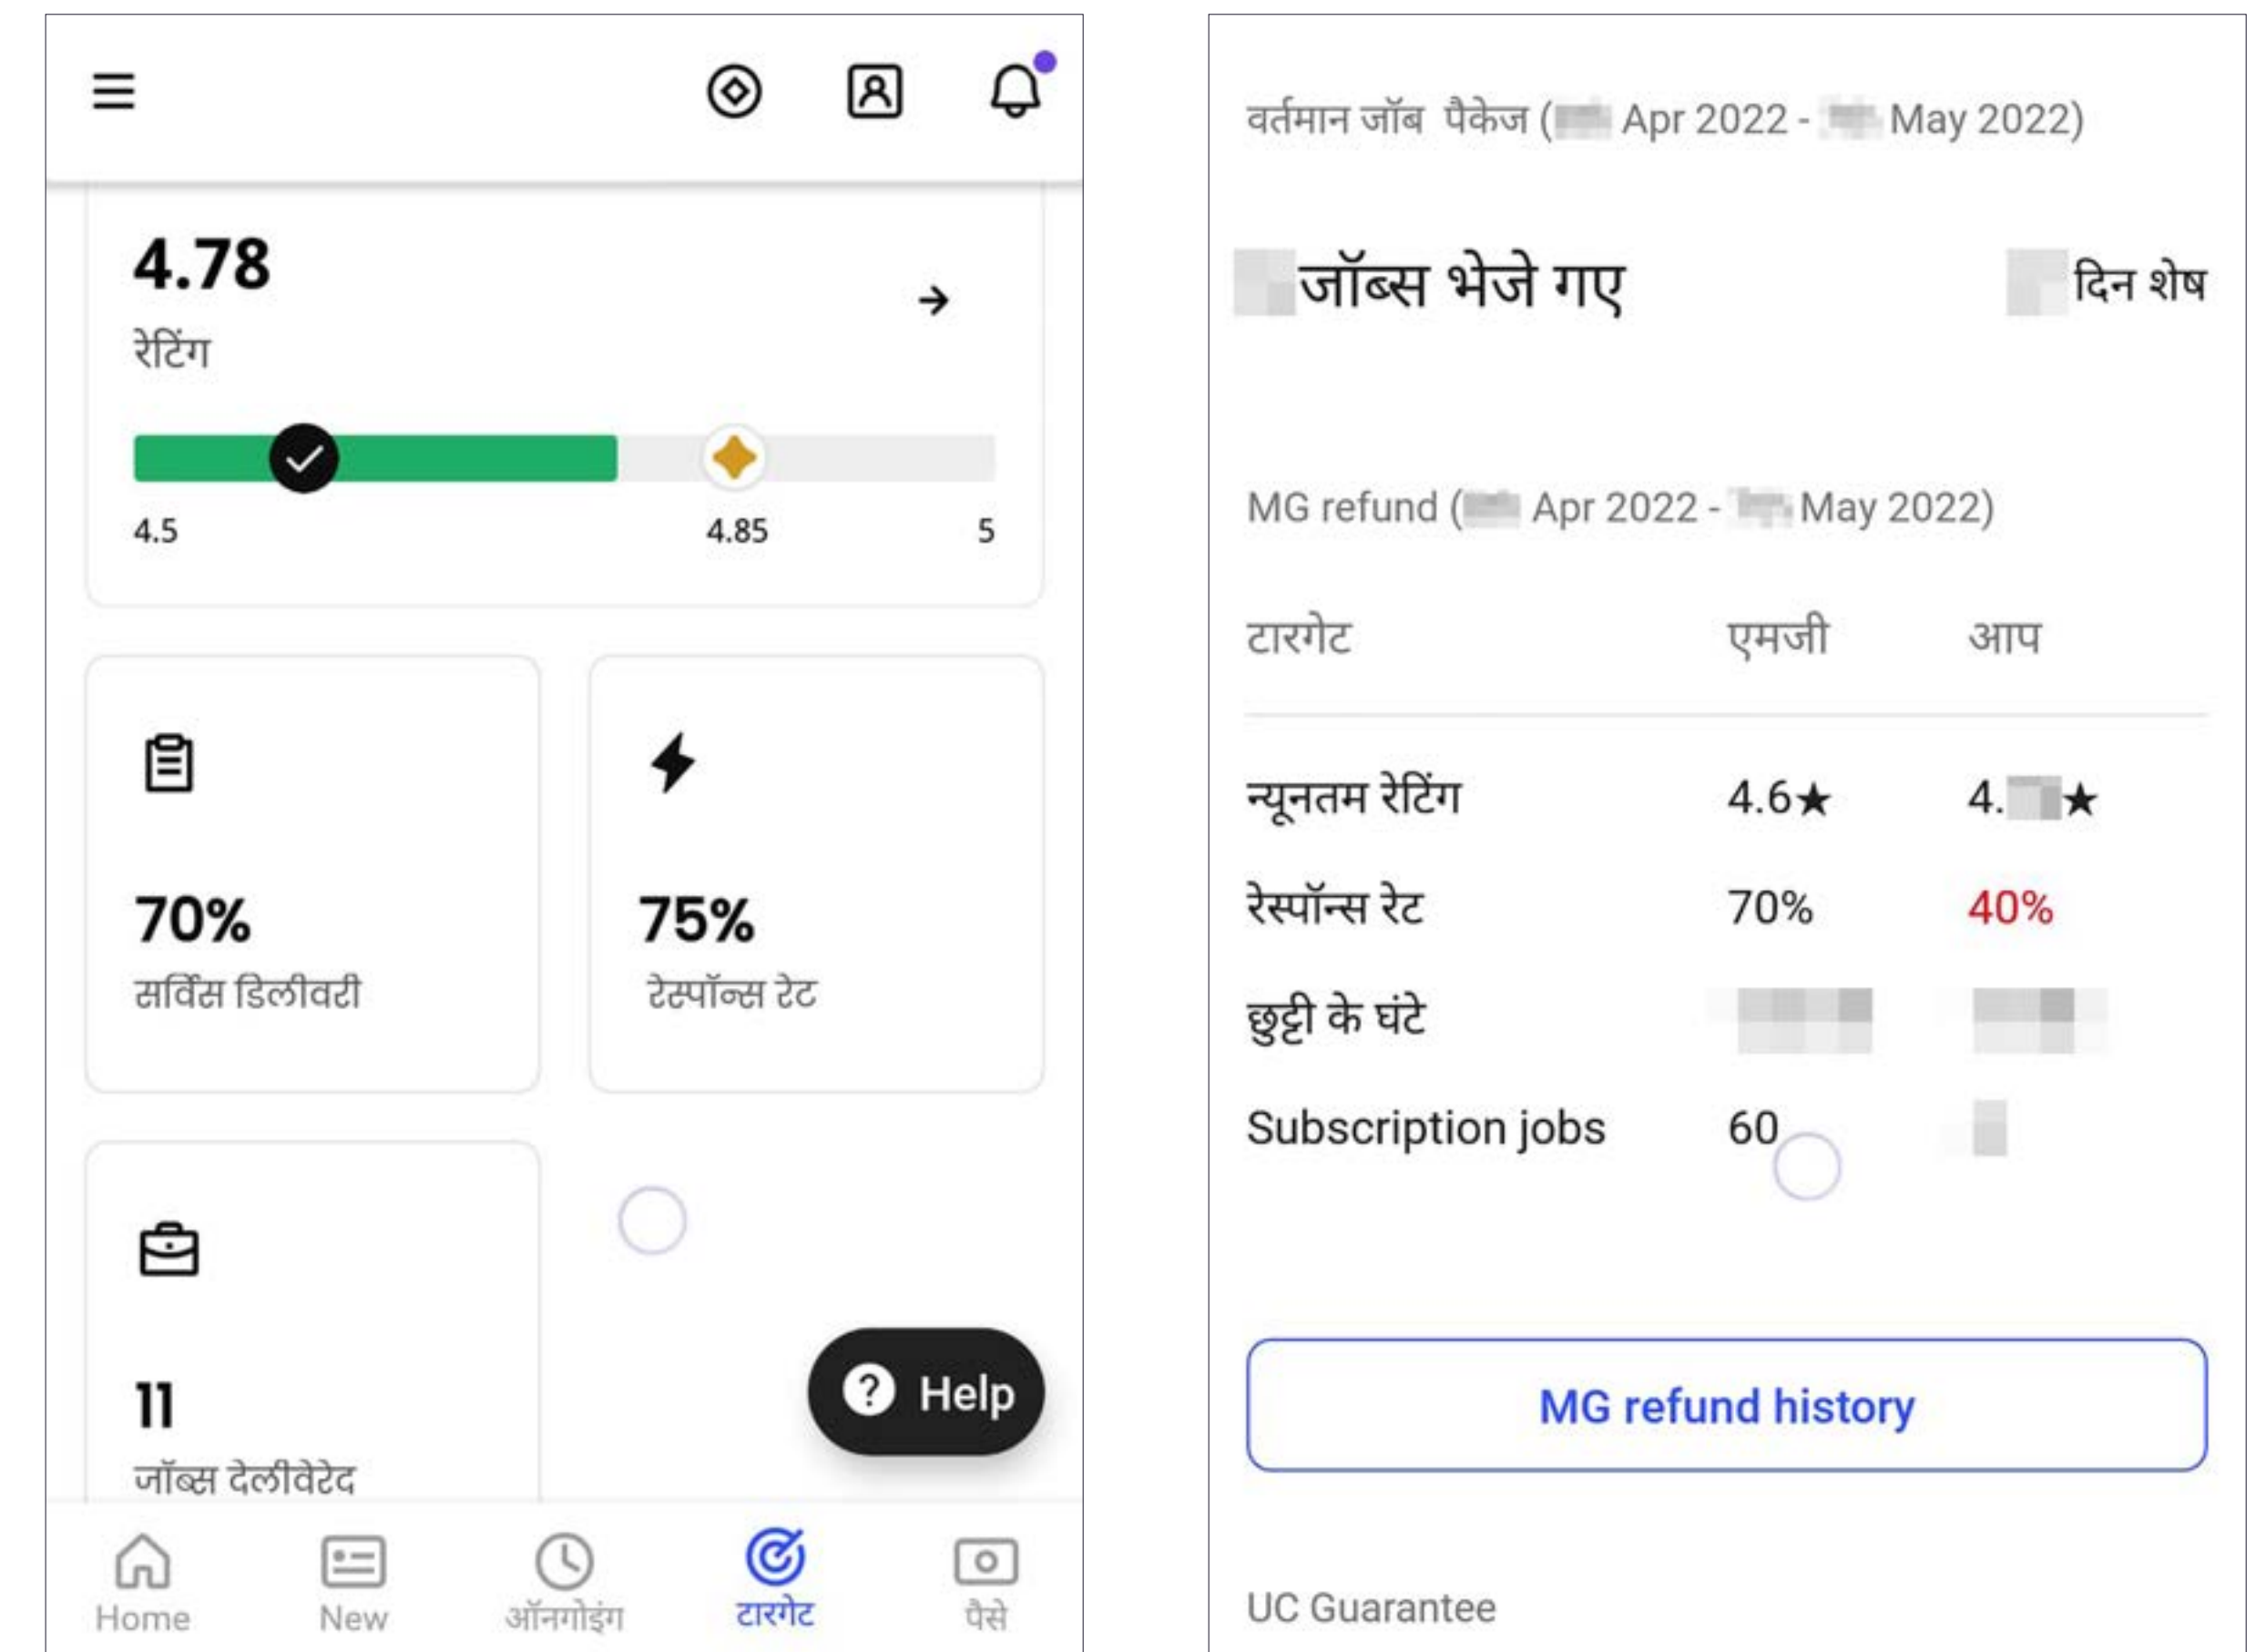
4.78

रेटिंग

4.5 4.85 5

70%

सर्विस डिलीवरी

75%

रेस्पॉन्स रेट

11

जॉब्स देलीवेरेद

Help

Home New ऑनगोइंग टारगेट पैसे

वर्तमान जॉब पैकेज ([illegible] Apr 2022 - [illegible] May 2022)

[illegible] जॉब्स भेजे गए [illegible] दिन शेष

MG refund ([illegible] Apr 2022 - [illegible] May 2022)

| टारगेट | एमजी | आप |
|---|---|---|
| न्यूनतम रेटिंग | 4.6★ | 4.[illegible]★ |
| रेस्पॉन्स रेट | 70% | 40% |
| छुट्टी के घंटे | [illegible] | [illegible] |
| Subscription jobs | 60 | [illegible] |

MG refund history

UC Guarantee